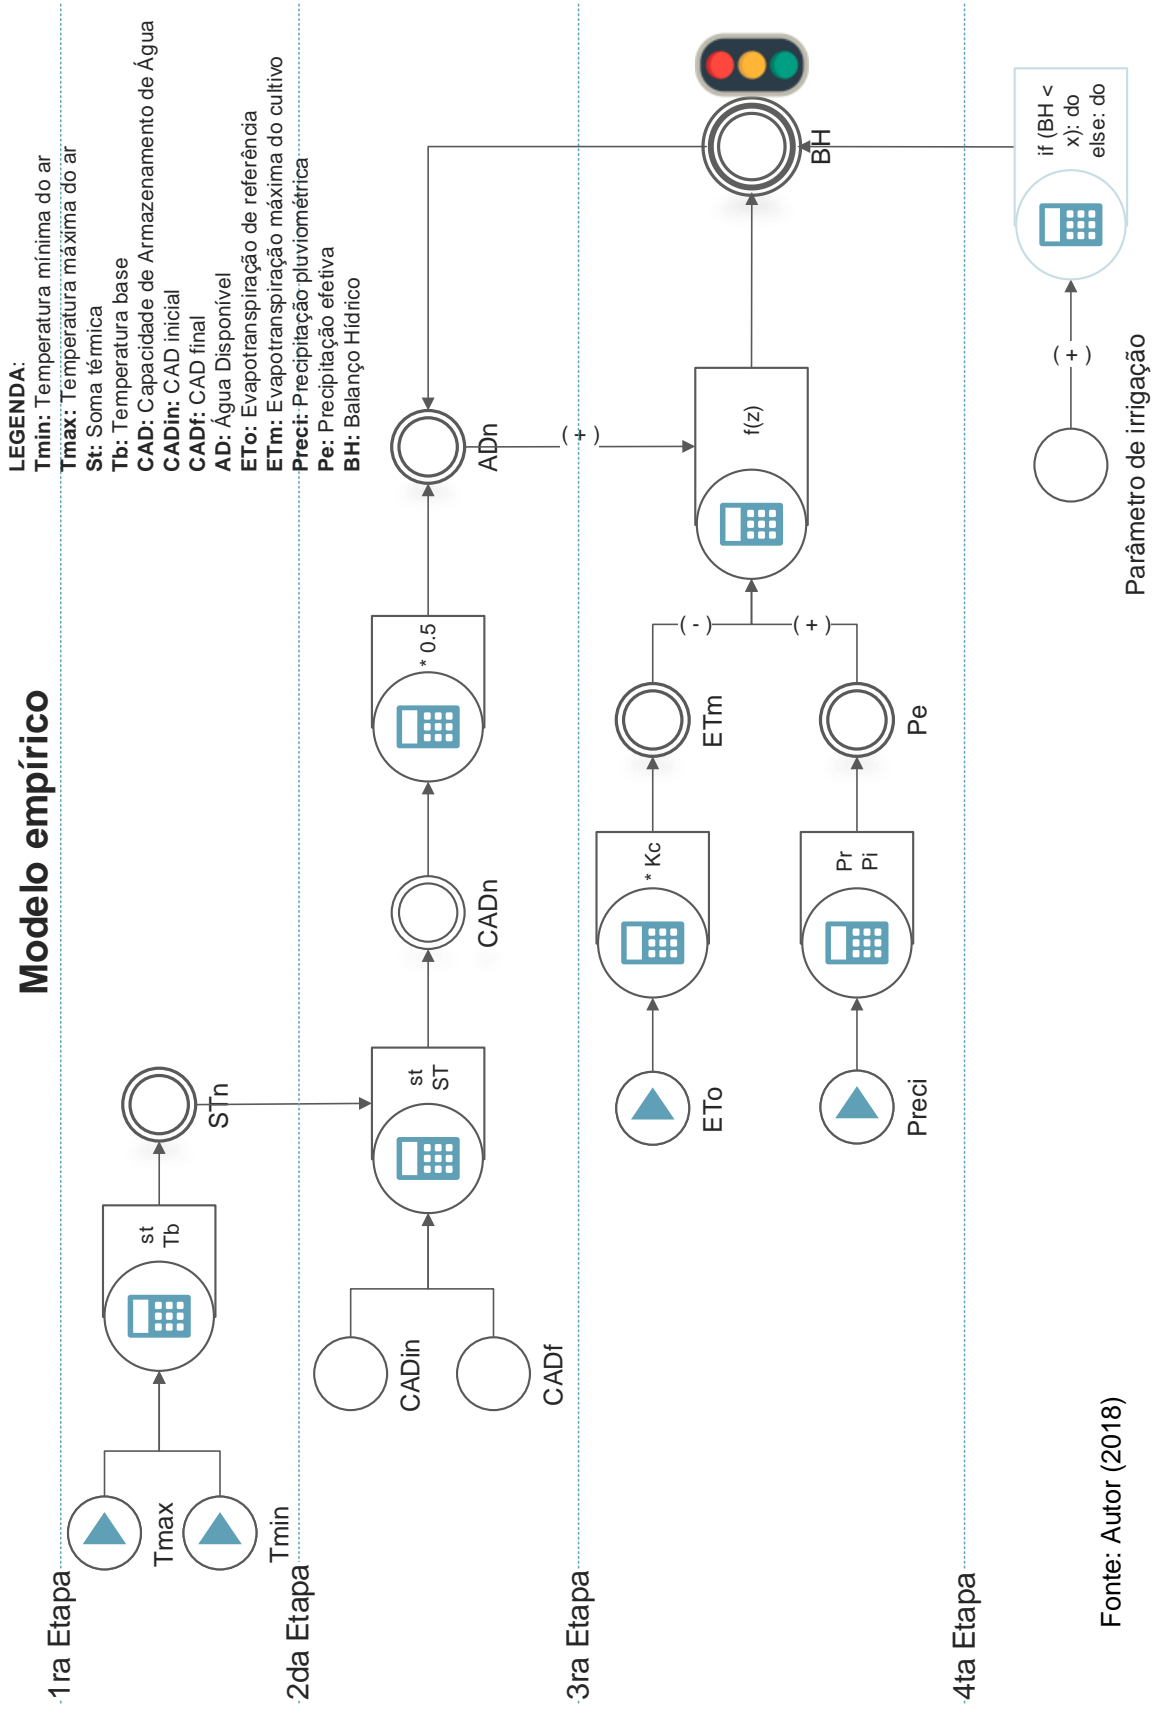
LEGENDA:
Tmin: Temperatura mínima do ar
Tmax: Temperatura máxima do ar
St: Soma térmica
Tb: Temperatura base
CAD: Capacidade de Armazenamento de Água
CADin: CAD inicial
CADf: CAD final
AD: Água Disponível
ETo: Evapotranspiração de referência
ETm: Evapotranspiração máxima do cultivo
Preci: Precipitação pluviométrica
Pe: Precipitação efetiva
BH: Balanço Hídrico

Modelo empírico

1ra Etapa

Tmax
Tmin
st
Tb
STn

2da Etapa

CADin
CADf
st
ST
CADn
* 0.5
ADn

3ra Etapa

ETo
* Kc
ETm
Preci
Pr
Pi
Pe
( - )
( + )
f(z)
( + )

BH

4ta Etapa

if (BH < x): do else: do
( + )
Parâmetro de irrigação

Fonte: Autor (2018)